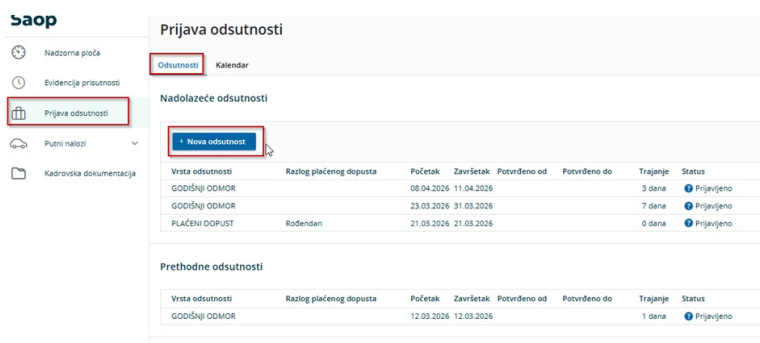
Saop

Nadzorna ploča

Evidencija prisutnosti

Prijava odsutnosti

Putni nalozi

Kadrovska dokumentacija

Prijava odsutnosti

Odsutnosti Kalendar

Nadolazeće odsutnosti

+ Nova odsutnost

| Vrsta odsutnosti | Razlog plaćenog dopusta | Početak | Završetak | Potvrđeno od | Potvrđeno do | Trajanje | Status |
|---|---|---|---|---|---|---|---|
| GODIŠNJI ODMOR | | 08.04.2026 | 11.04.2026 | | | 3 dana | Prijavljeno |
| GODIŠNJI ODMOR | | 23.03.2026 | 31.03.2026 | | | 7 dana | Prijavljeno |
| PLAĆENI DOPUST | Rođendan | 21.03.2026 | 21.03.2026 | | | 0 dana | Prijavljeno |

Prethodne odsutnosti

| Vrsta odsutnosti | Razlog plaćenog dopusta | Početak | Završetak | Potvrđeno od | Potvrđeno do | Trajanje | Status |
|---|---|---|---|---|---|---|---|
| GODIŠNJI ODMOR | | 12.03.2026 | 12.03.2026 | | | 1 dana | Prijavljeno |